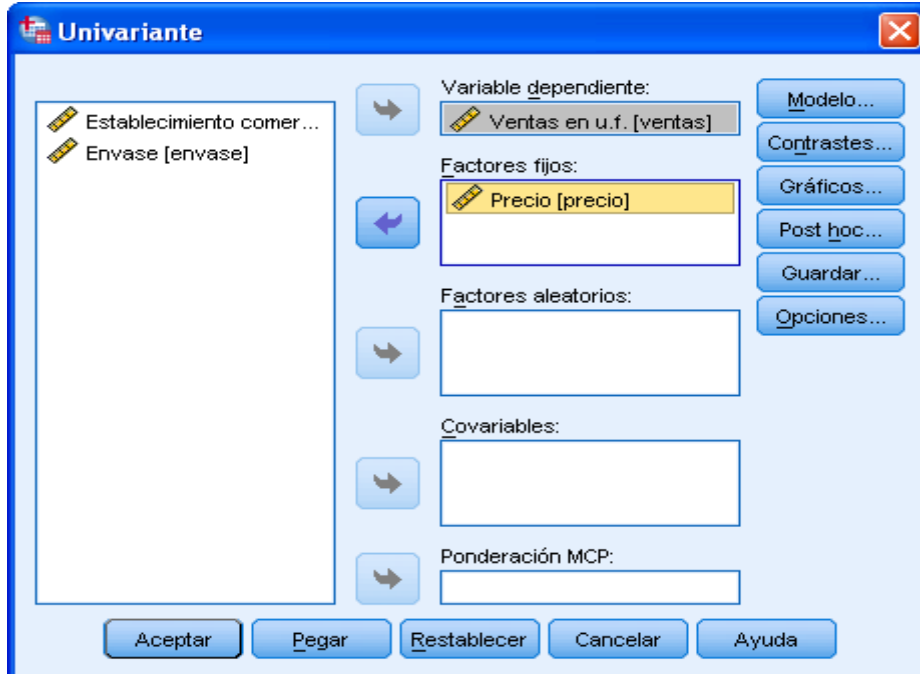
Univariante

Establecimiento comer...
Envase [envase]

Variable dependiente:
Ventas en u.f. [ventas]

Factores fijos:
Precio [precio]

Factores aleatorios:

Covariables:

Ponderación MCP:

Modelo...
Contrastes...
Gráficos...
Post hoc...
Guardar...
Opciones...

Aceptar
Pegar
Restablecer
Cancelar
Ayuda